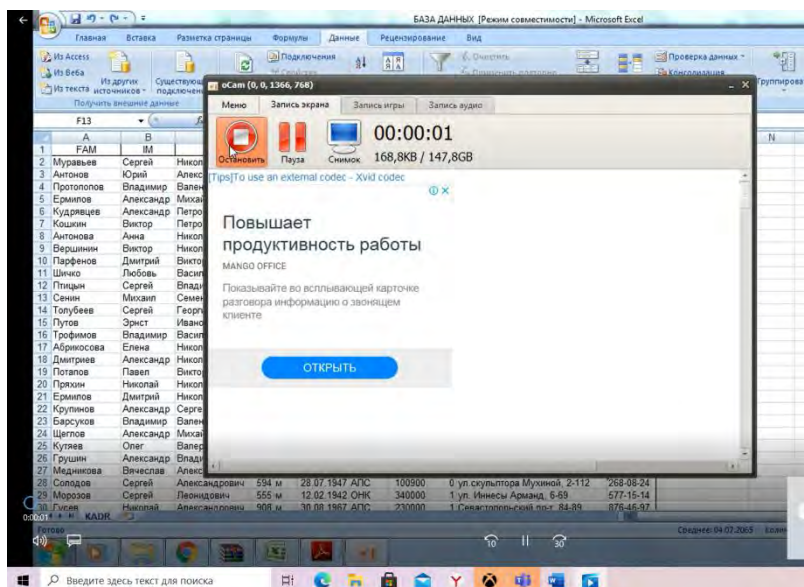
БАЗА ДАННЫХ [Режим совместимости] - Microsoft Excel

Главная Вставка Разметка страницы Формулы Данные Рецензирование Вид

Из Access
Из Веба
Из текста
Из других источников
Существующие подключения
Получить внешние данные
Подключения
Проверка данных
Консолидация
Группировать

F13

oCam (0, 0, 1366, 768)
Меню Запись экрана Запись игры Запись аудио
00:00:01
Остановить Пауза Снимок 168,8KB / 147,8GB
[Tips]To use an external codec - Xvid codec

Повышает продуктивность работы
MANGO OFFICE
Показывайте во всплывающей карточке разговора информацию о звонящем клиенте
ОТКРЫТЬ

| | A | B | C |
|---|---|---|---|
| 1 | FAM | IM | |
| 2 | Муравьев | Сергей | Никол |
| 3 | Антонов | Юрий | Алекс |
| 4 | Протопопов | Владимир | Вален |
| 5 | Ермилов | Александр | Михай |
| 6 | Кудрявцев | Александр | Петро |
| 7 | Кошкин | Виктор | Петро |
| 8 | Антонова | Анна | Никол |
| 9 | Вершинин | Виктор | Никол |
| 10 | Парфенов | Дмитрий | Викто |
| 11 | Шичко | Любовь | Васил |
| 12 | Птицын | Сергей | Влади |
| 13 | Сенин | Михаил | Семен |
| 14 | Толубеев | Сергей | Георг |
| 15 | Путов | Эрнст | Ивано |
| 16 | Трофимов | Владимир | Васил |
| 17 | Абрикосова | Елена | Никол |
| 18 | Дмитриев | Александр | Никол |
| 19 | Потапов | Павел | Викто |
| 20 | Пряхин | Николай | Никол |
| 21 | Ермилов | Дмитрий | Никол |
| 22 | Крупинов | Александр | Серге |
| 23 | Барсуков | Владимир | Вален |
| 24 | Щеглов | Александр | Михай |
| 25 | Кутяев | Олег | Валер |
| 26 | Грушин | Александр | Влади |
| 27 | Медникова | Вячеслав | Алекс |
| 28 | Солодов | Сергей | Александрович | 594 м | 28.07.1947 АПС | 100900 | 0 ул. скульптора Мухиной, 2-112 | 268-08-24 |
| 29 | Морозов | Сергей | Леонидович | 555 м | 12.02.1942 ОНК | 340000 | 1 ул. Инессы Арманд, 6-69 | 577-15-14 |
| 30 | Гусев | Николай | Александрович | 908 м | 30.08.1967 АПС | 230000 | 1 Севастопольский пр-т, 84-89 | 876-45-97 |

KADR
Готово
Среднее: 04.07.2065

Введите здесь текст для поиска